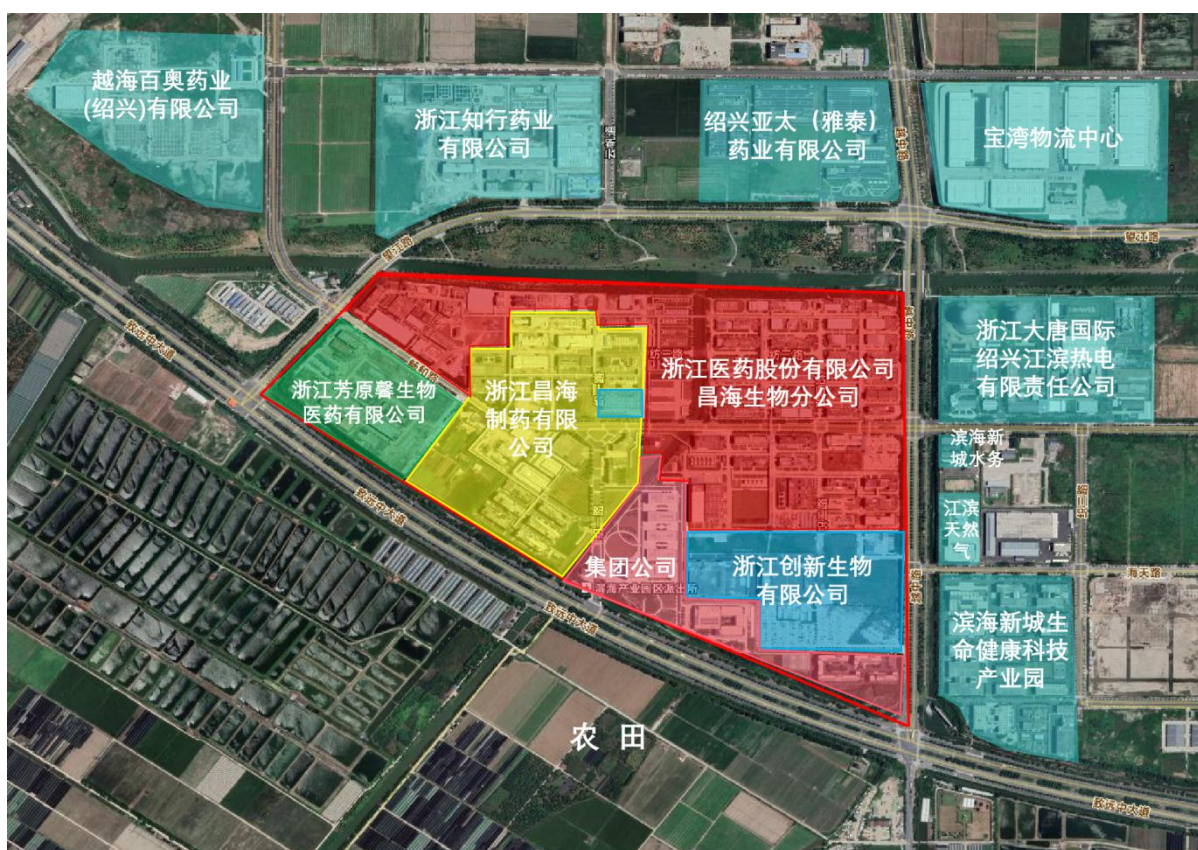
越海百奥药业(绍兴)有限公司

浙江知行药业有限公司

绍兴亚太（雅泰）药业有限公司

宝湾物流中心

浙江大唐国际绍兴江滨热电有限责任公司

浙江芳原馨生物医药有限公司

浙江昌海制药有限公司

浙江医药股份有限公司昌海生物分公司

滨海新城水务

江滨天然气

集团公司

浙江创新生物有限公司

滨海新城生命健康科技产业园

农田